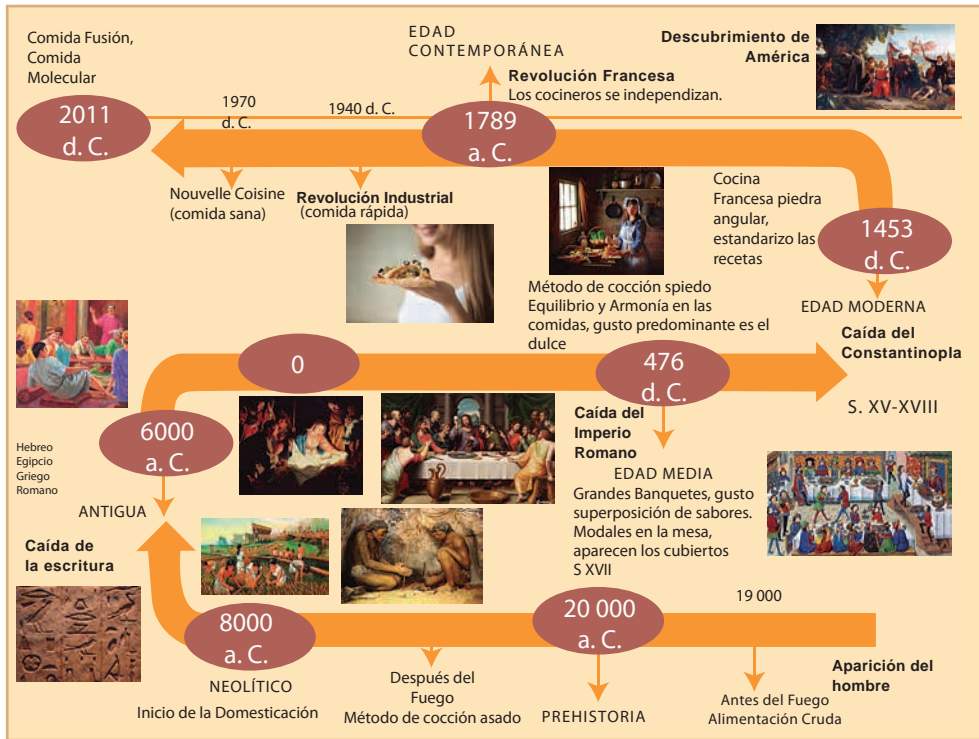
Comida Fusión, Comida Molecular

EDAD CONTEMPORÁNEA

Descubrimiento de América

Revolución Francesa
Los cocineros se independizan.

1970 d. C.

1940 d. C.

2011 d. C.

1789 a. C.

Nouvelle Coisine (comida sana)

Revolución Industrial (comida rápida)

Cocina Francesa piedra angular, estandarizo las recetas

1453 d. C.

Método de cocción spiedo
Equilibrio y Armonía en las comidas, gusto predominante es el dulce

EDAD MODERNA

Caída del Constantinopla

0

476 d. C.

S. XV-XVIII

Caída del Imperio Romano

Hebreo
Egipcio
Griego
Romano

6000 a. C.

EDAD MEDIA
Grandes Banquetes, gusto superposición de sabores. Modales en la mesa, aparecen los cubiertos
S XVII

ANTIGUA

Caída de la escritura

19 000

8000 a. C.

20 000 a. C.

Aparición del hombre

NEOLÍTICO
Inicio de la Domesticación

Después del Fuego
Método de cocción asado

PREHISTORIA

Antes del Fuego
Alimentación Cruda